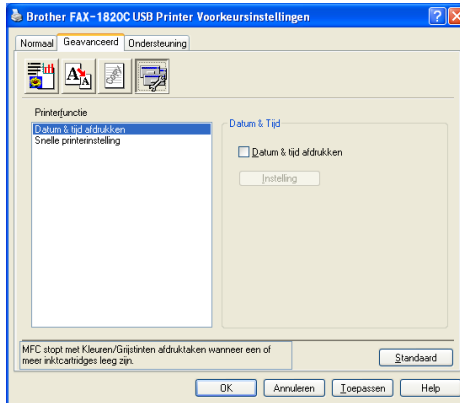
Brother FAX-1820C USB Printer Voorkeursinstellingen

Normaal | Geavanceerd | Ondersteuning

Printerfunctie

Datum & tijd afdrukken
Snelle printerinstelling

Datum & Tijd

Datum & tijd afdrukken

Instelling

MFC stopt met Kleuren/Grijstinten afdruktaken wanneer een of meer inktcartridges leeg zijn.

Standaard

OK | Annuleren | Toepassen | Help